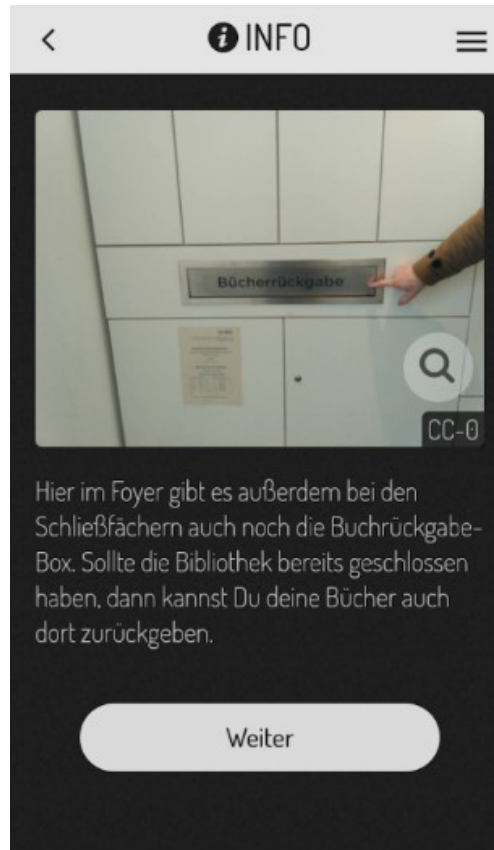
INFO

Bücherrückgabe

CC-0

Hier im Foyer gibt es außerdem bei den Schließfächern auch noch die Buchrückgabe-Box. Sollte die Bibliothek bereits geschlossen haben, dann kannst Du deine Bücher auch dort zurückgeben.

Weiter